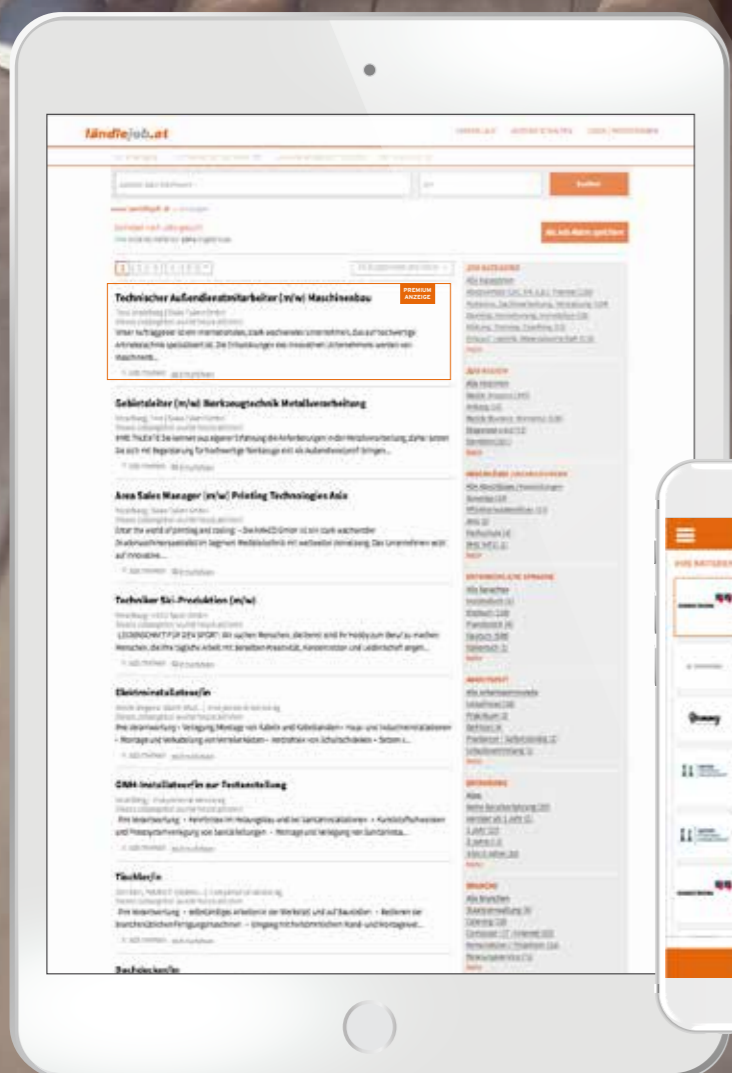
ländlejob.at

Suchen

Als Job-Alarm speichern

Technischer Außendienstmitarbeiter (m/w) Maschinenbau

PREMIUM ANZEIGE

Gebietsleiter (m/w) Werkzeugtechnik Metallverarbeitung

Area Sales Manager (m/w) Printing Technologies Asia

Techniker Ski-Produktion (m/w)

Elektroinstallateur/in

GWH-Installateur/in zur Festanstellung

Tischler/in

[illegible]

JOB KATEGORIE

JOB REGION

BRANCHE

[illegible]